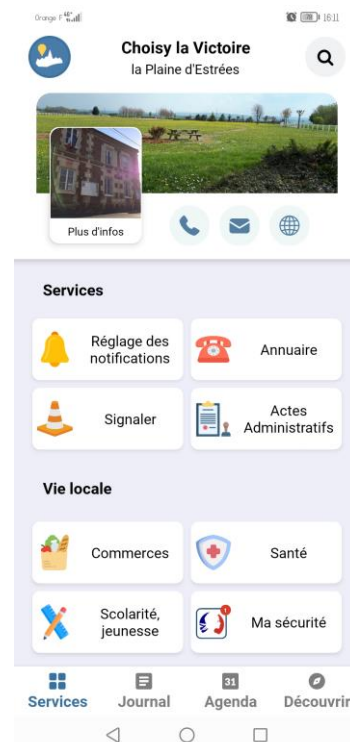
Orange F 4G

16:11

Choisy la Victoire
la Plaine d'Estrées

Plus d'infos

Services

Réglage des notifications

Annuaire

Signaler

Actes Administratifs

Vie locale

Commerces

Santé

Scolarité, jeunesse

Ma sécurité

Services

Journal

31
Agenda

Découvrir